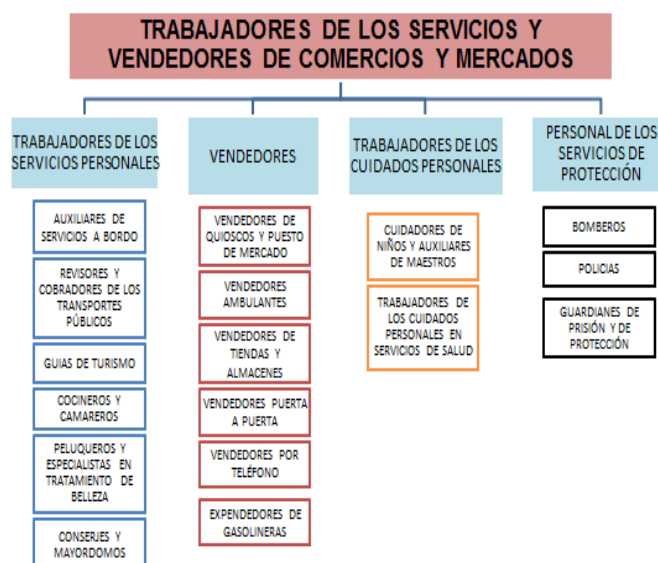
TRABAJADORES DE LOS SERVICIOS Y VENDEDORES DE COMERCIOS Y MERCADOS

TRABAJADORES DE LOS SERVICIOS PERSONALES

AUXILIARES DE SERVICIOS A BORDO

REVISORES Y COBRADORES DE LOS TRANSPORTES PÚBLICOS

GUIAS DE TURISMO

COCINEROS Y CAMAREROS

PELUQUEROS Y ESPECIALISTAS EN TRATAMIENTO DE BELLEZA

CONSERJES Y MAYORDOMOS

VENDEDORES

VENDEDORES DE QUIOSCOS Y PUESTO DE MERCADO

VENDEDORES AMBULANTES

VENDEDORES DE TIENDAS Y ALMACENES

VENDEDORES PUERTA A PUERTA

VENDEDORES POR TELÉFONO

EXPENDEDORES DE GASOLINERAS

TRABAJADORES DE LOS CUIDADOS PERSONALES

CUIDADORES DE NIÑOS Y AUXILIARES DE MAESTROS

TRABAJADORES DE LOS CUIDADOS PERSONALES EN SERVICIOS DE SALUD

PERSONAL DE LOS SERVICIOS DE PROTECCIÓN

BOMBEROS

POLICIAS

GUARDIANES DE PRISIÓN Y DE PROTECCIÓN